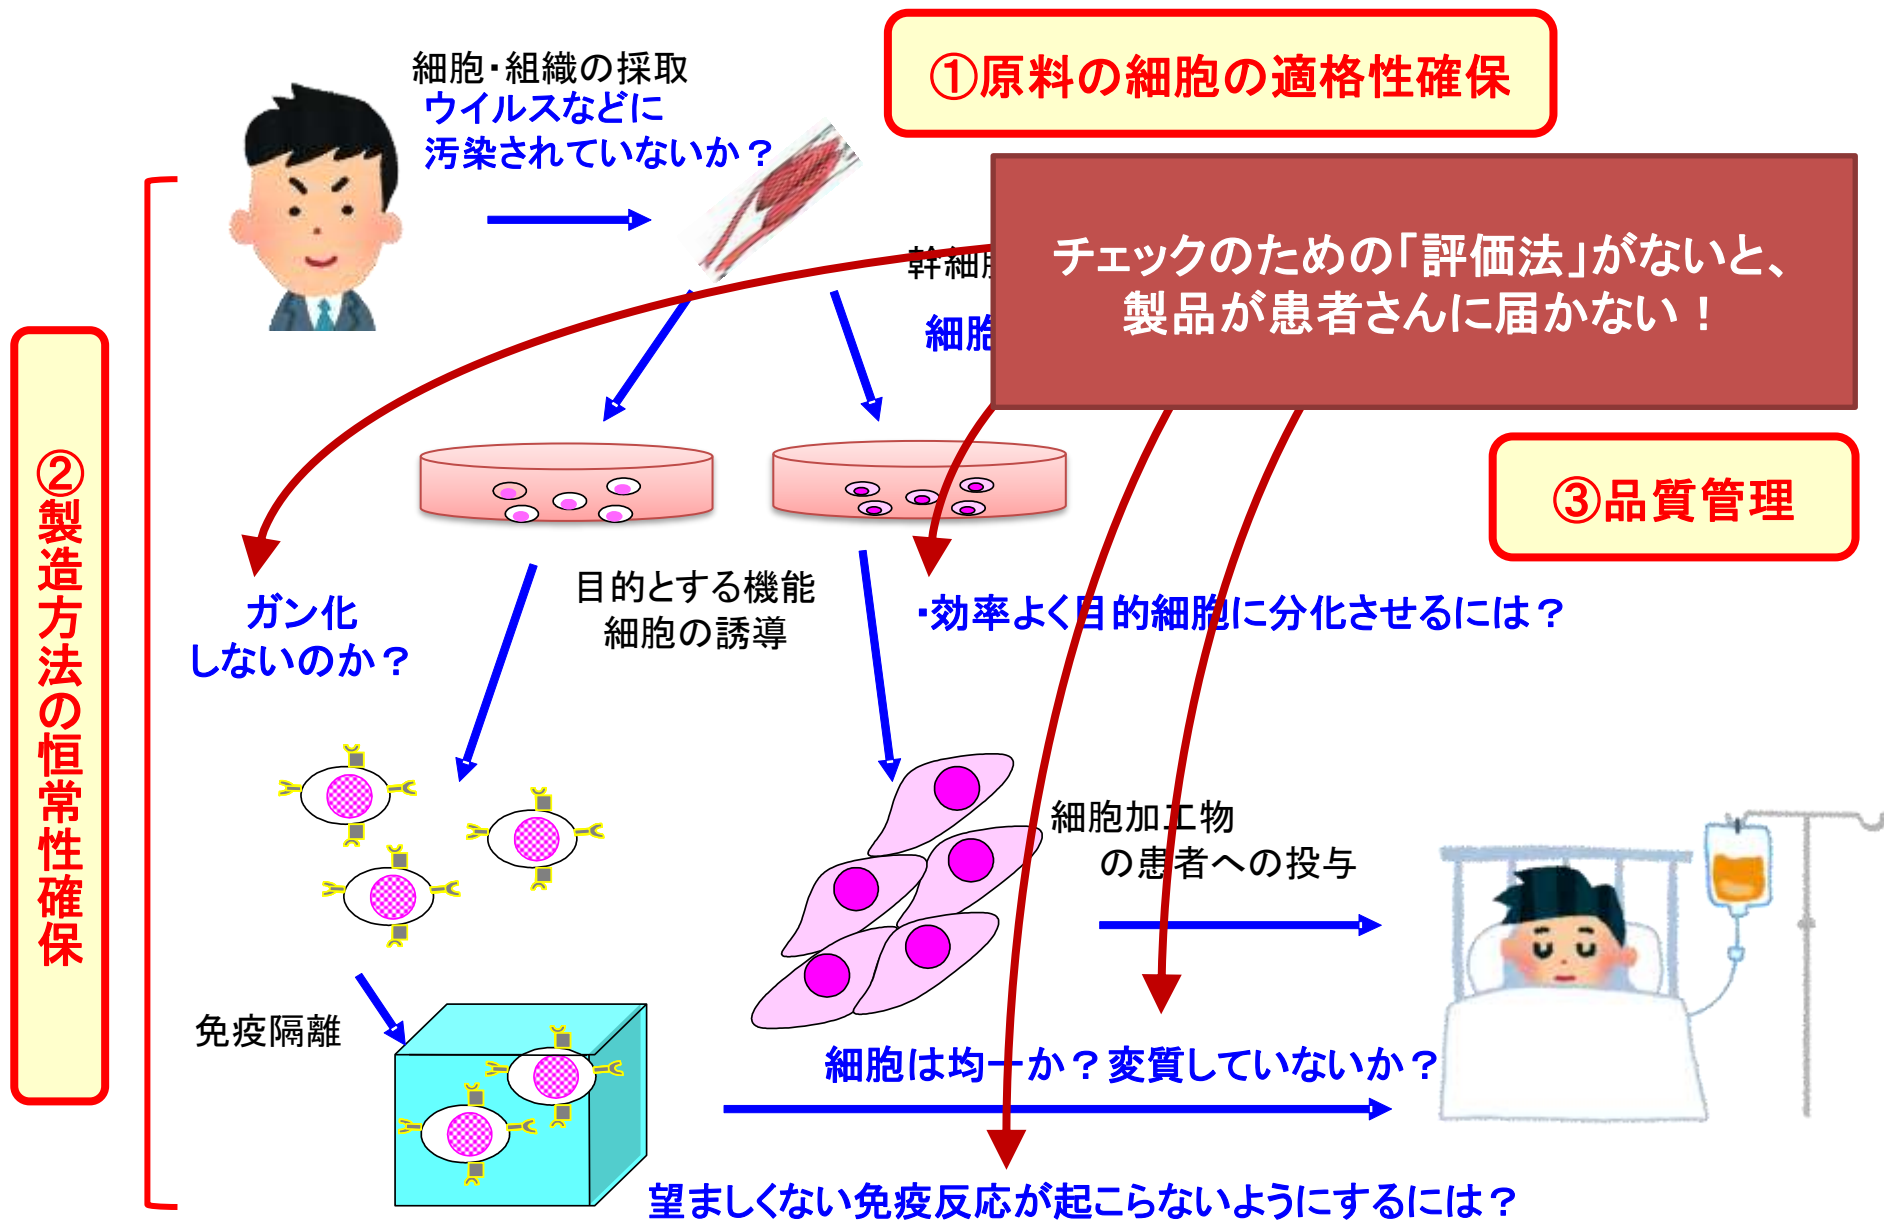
①原料の細胞の適格性確保

細胞・組織の採取
ウイルスなどに
汚染されていないか？

幹細胞

細胞

チェックのための「評価法」がないと、
製品が患者さんに届かない！

③品質管理

②製造方法の恒常性確保

目的とする機能
細胞の誘導

ガン化
しないのか？

・効率よく目的細胞に分化させるには？

細胞加工物
の患者への投与

免疫隔離

細胞は均一か？変質していないか？

望ましくない免疫反応が起こらないようにするには？